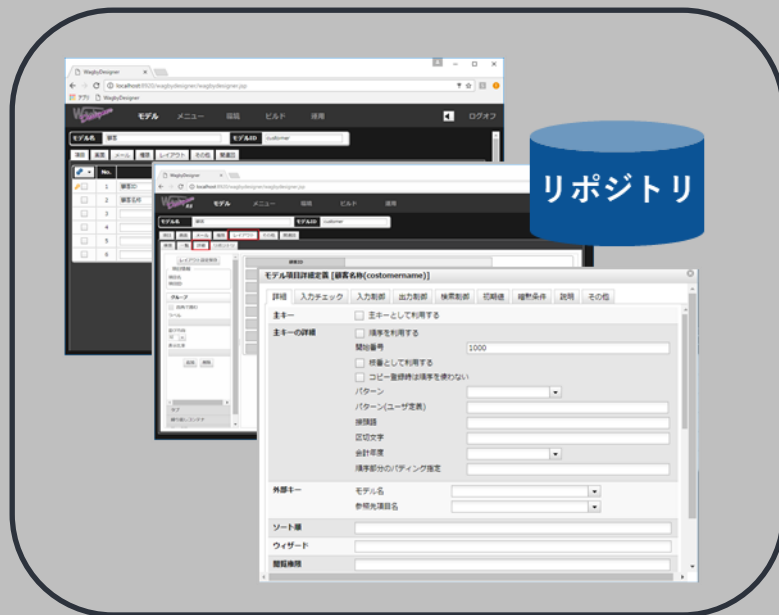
リポジトリ

WagbyDesigner
localhost:8920/wagbydesigner/wagbydesigner.jsp
アプリ WagbyDesigner

モデル メニュー 編集 ビルド 運用 ログオフ

モデル名 顧客 モデルID customer

項目 画面 メール 権限 レイアウト その他 関連図

No.
1 顧客ID
2 顧客名称
3
4
5
6

モデル項目詳細定義 [顧客名称(costomername)]

詳細 入力チェック 入力制御 出力制御 検索制御 初期値 複数条件 説明 その他

主キー
主キーとして利用する

主キーの詳細
順序を利用する
開始番号 1000
枝番として利用する
コピー登録時は順序を使わない
パターン
パターン(ユーザ定義)
接頭語
区切文字
会計年度
順序部分のパディング指定

外部キー
モデル名
参照先項目名

ソート順

ウィザード

閲覧権限